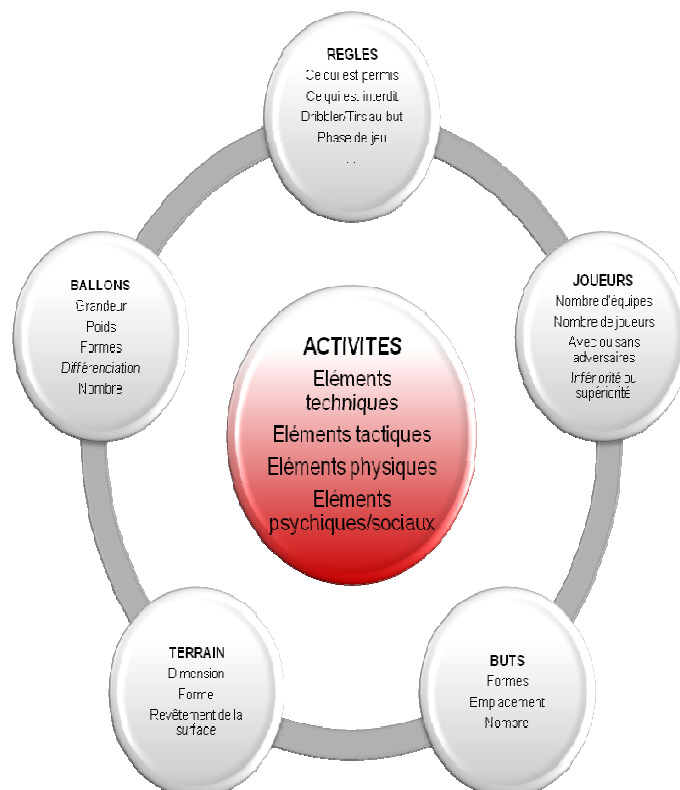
REGLES
Ce qui est permis
Ce qui est interdit
Dribbler/Tir au but
Phase de jeu
...

JOUEURS
Nombre d'équipes
Nombre de joueurs
Avec ou sans adversaires
Infériorité ou supériorité

ACTIVITES
Eléments techniques
Eléments tactiques
Eléments physiques
Eléments psychiques/sociaux

BALLONS
Grandeur
Poids
Formes
Différenciation
Nombre

TERRAIN
Dimension
Forme
Revêtement de la surface

BUTS
Formes
Emplacement
Nombre